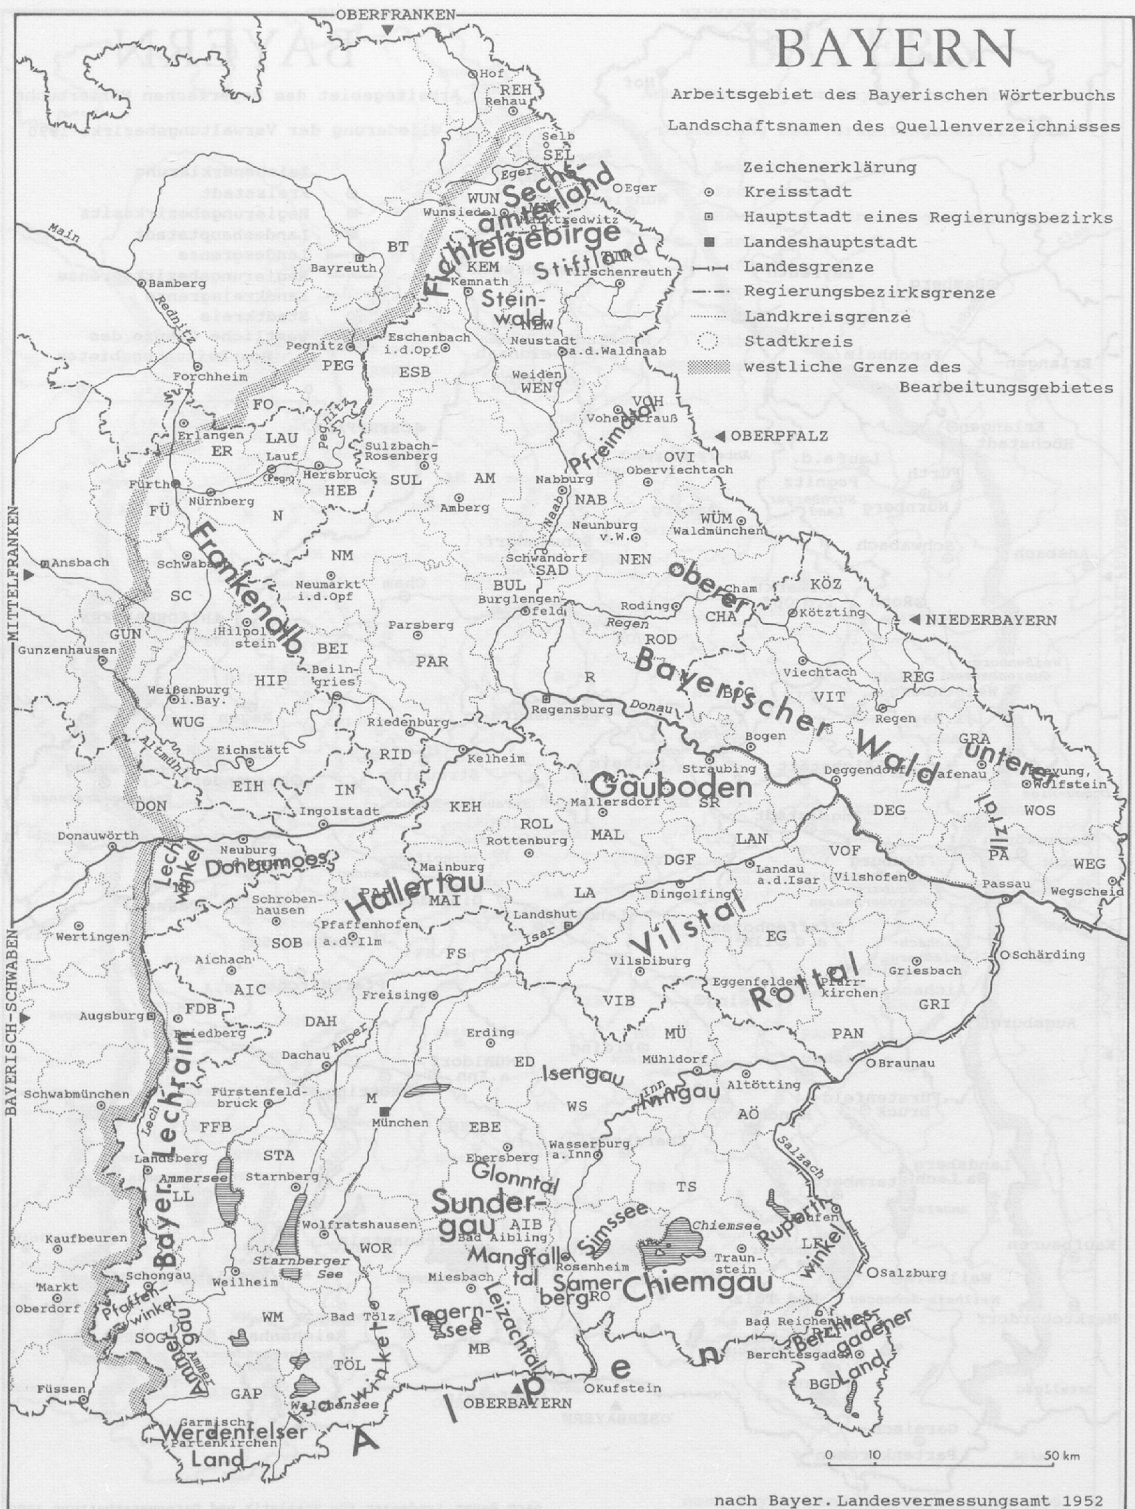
BAYERN

Arbeitsgebiet des Bayerischen Wörterbuchs
Landschaftsnamen des Quellenverzeichnisses

Zeichenerklärung
Kreisstadt
Hauptstadt eines Regierungsbezirks
Landeshauptstadt
Landesgrenze
Regierungsbezirksgrenze
Landkreisgrenze
Stadtkreis
westliche Grenze des Bearbeitungsgebietes

OBERFRANKEN
OBERPFALZ
NIEDERBAYERN
OBERBAYERN
MITTELFRANKEN
BAYERISCH-SCHWABEN

Hof
REH
Rehau
Selb
SEL
Eger
WUN
Wunsiedel
Marktredwitz
Sechs-ämterland
Fichtelgebirge
Stiftland
Tirschenreuth
BT
Bayreuth
KEM
Kemnath
Stein-wald
NEW
Neustadt a.d.Waldnaab
Weiden
WEN
Eschenbach i.d.Opf
ESB
Pegnitz
PEG
Main
Bamberg
Regnitz
Forchheim
FO
Erlangen
ER
LAU
Lauf (Pegn)
Pegnitz
Hersbruck
HEB
Sulzbach-Rosenberg
SUL
AM
Amberg
Nabburg
NAB
Naab
Pfreimd
Vohenstrauß
VOH
OVI
Oberviechtach
Neunburg v.W.
WÜM
Waldmünchen
Fürth
FÜ
Nürnberg
N
Frankenalb
NM
Neumarkt i.d.Opf
Schwabach
SC
Ansbach
GUN
Gunzenhausen
Hilpoltstein
BEI
Beilngries
HIP
Weißenburg i.Bay.
WUG
Parsberg
PAR
Schwandorf
SAD
BUL
Burglengenfeld
NEN
Cham
CHA
oberer
KÖZ
Kötzting
Roding
Regen
ROD
Bayerischer Wald
R
Regensburg
Donau
BOG
Bogen
Viechtach
VIT
REG
Regen
GRA
Grafenau
unterer
Freyung, Wolfstein
WOS
PA
WEG
Wegscheid
Ilz
Altmühl
Eichstätt
EIH
Riedenburg
RID
Kelheim
IN
Ingolstadt
DON
Donauwörth
KEH
Straubing
SR
Gäuboden
Mallersdorf
MAL
ROL
Rottenburg
Deggendorf
DEG
LAN
Landau a.d.Isar
VOF
Vilshofen
Passau
Lech
Lechwinkel
Neuburg
Donaumoos
ND
Mainburg
MAI
Hallertau
Schrobenhausen
SOB
Pfaffenhofen a.d.Ilm
PAF
DGF
Dingolfing
LA
Landshut
Isar
Vilstal
Vilsbiburg
VIB
EG
Eggenfelden
Pfarrkirchen
Rottal
Griesbach
GRI
Schärding
Wertingen
Aichach
AIC
FS
Freising
FDB
Friedberg
Augsburg
DAH
Dachau
Amper
Erding
ED
MÜ
Mühldorf
PAN
Braunau
Isengau
Inn
Inngau
Altötting
AÖ
Schwabmünchen
Fürstenfeldbruck
FFB
M
München
EBE
Ebersberg
WS
Wasserburg a.Inn
Lechrain
Bayer.
Landsberg
STA
Starnberg
Ammersee
LL
Glonntal
Sunder-gau
AIB
Bad Aibling
Simssee
TS
Chiemsee
Salzach
Rupertiwinkel
Laufen
LF
Salzburg
Kaufbeuren
Wolfratshausen
WOR
Starnberger See
Mangfalltal
Rosenheim
RO
Samerberg
Chiemgau
Traunstein
Markt Oberdorf
Schongau
Pfaffenwinkel
Weilheim
WM
Miesbach
Tegernsee
Leitzachtal
Bad Reichenhall
Berchtesgadener Land
Berchtesgaden
BGD
SOG
Ammergau
Bad Tölz
TÖL
MB
Isarwinkel
Füssen
GAP
Walchensee
Alpen
Kufstein
Garmisch-Partenkirchen
Werdenfelser Land

0 10 50 km

nach Bayer. Landesvermessungsamt 1952